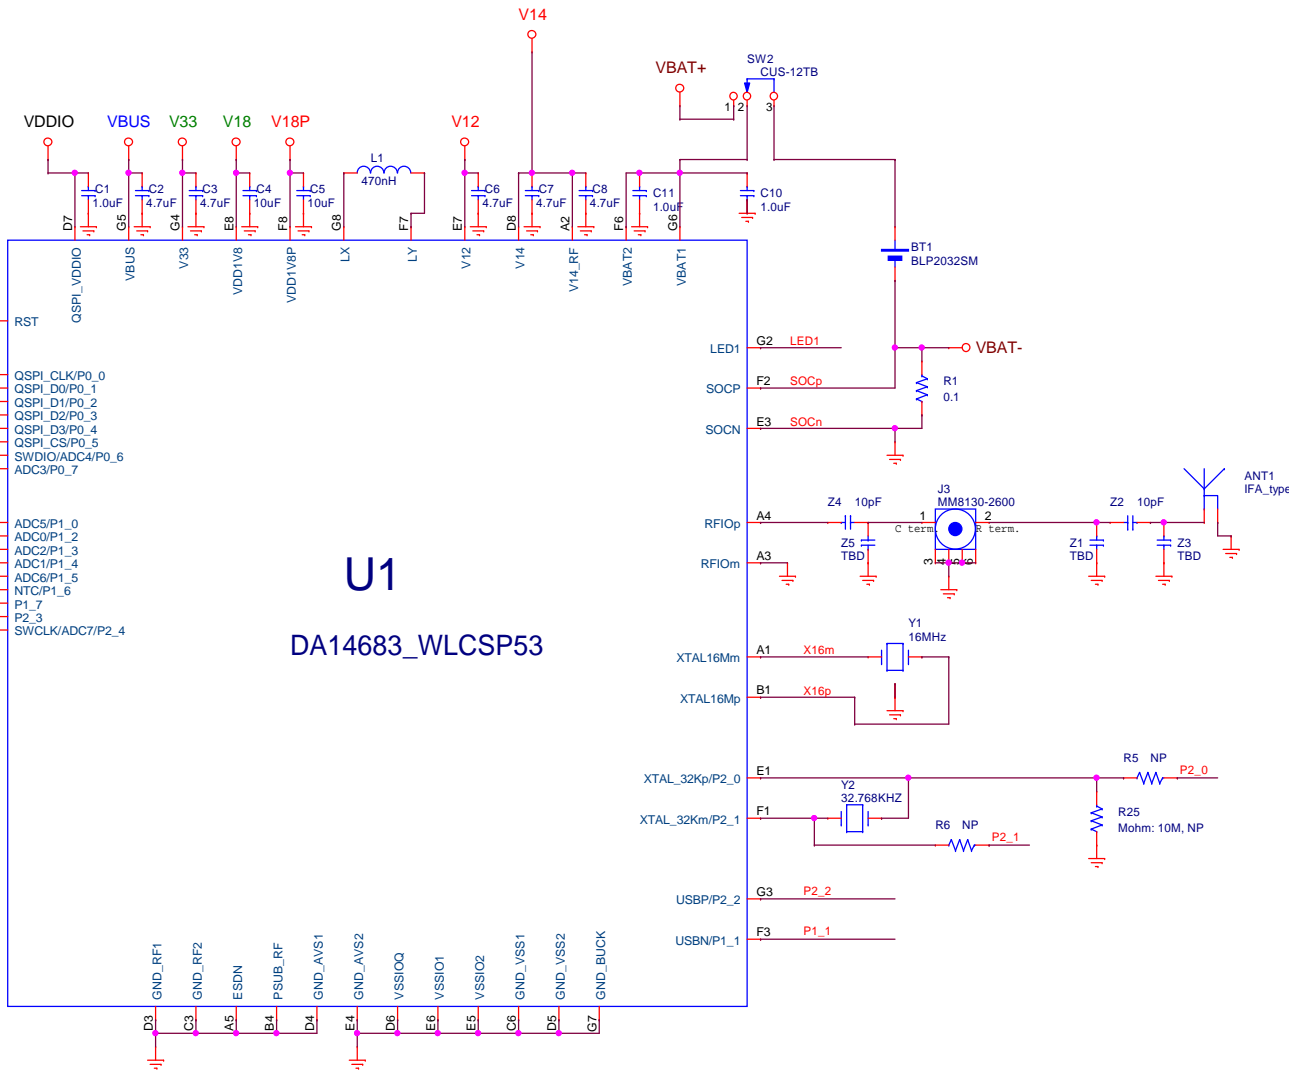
V14

VBAT+

SW2
CUS-12TB

1 2 3

VDDIO VBUS V33 V18 V18P V12

L1
470nH

C1
1.0uF

C2
4.7uF

C3
4.7uF

C4
10uF

C5
10uF

C6
4.7uF

C7
4.7uF

C8
4.7uF

C11
1.0uF

C10
1.0uF

D7 G5 G4 E8 F8 G8 F7 E7 D8 A2 F6 G6

QSPI_VDDIO VBUS V33 VDD1V8 VDD1V8P LX LY V12 V14 V14_RF VBAT2 VBAT1

BT1
BLP2032SM

RST

LED1 G2 LED1

VBAT-

SOCP F2 SOCp

R1
0.1

SOCN E3 SOCn

QSPI_CLK/P0_0
QSPI_D0/P0_1
QSPI_D1/P0_2
QSPI_D2/P0_3
QSPI_D3/P0_4
QSPI_CS/P0_5
SWDIO/ADC4/P0_6
ADC3/P0_7

ANT1
IFA_type

J3
MM8130-2600

Z4 10pF

Z2 10pF

RFIOp A4

1 C term. 2 R term.

Z5
TBD

Z1
TBD

Z3
TBD

RFIOm A3

3 4

ADC5/P1_0
ADC0/P1_2
ADC2/P1_3
ADC1/P1_4
ADC6/P1_5
NTC/P1_6
P1_7
P2_3
SWCLK/ADC7/P2_4

U1

DA14683_WLCSP53

Y1
16MHz

XTAL16Mm A1 X16m

XTAL16Mp B1 X16p

XTAL_32Kp/P2_0 E1

R5 NP
P2_0

Y2
32.768KHZ

XTAL_32Km/P2_1 F1

R6 NP
P2_1

R25
Mohm: 10M, NP

USBP/P2_2 G3 P2_2

USBN/P1_1 F3 P1_1

GND_RF1 GND_RF2 ESDN PSUB_RF GND_AVS1 GND_AVS2 VSSIOQ VSSIO1 VSSIO2 GND_VSS1 GND_VSS2 GND_BUCK

D3 C3 A5 B4 D4 E4 D6 E6 E5 C6 D5 G7